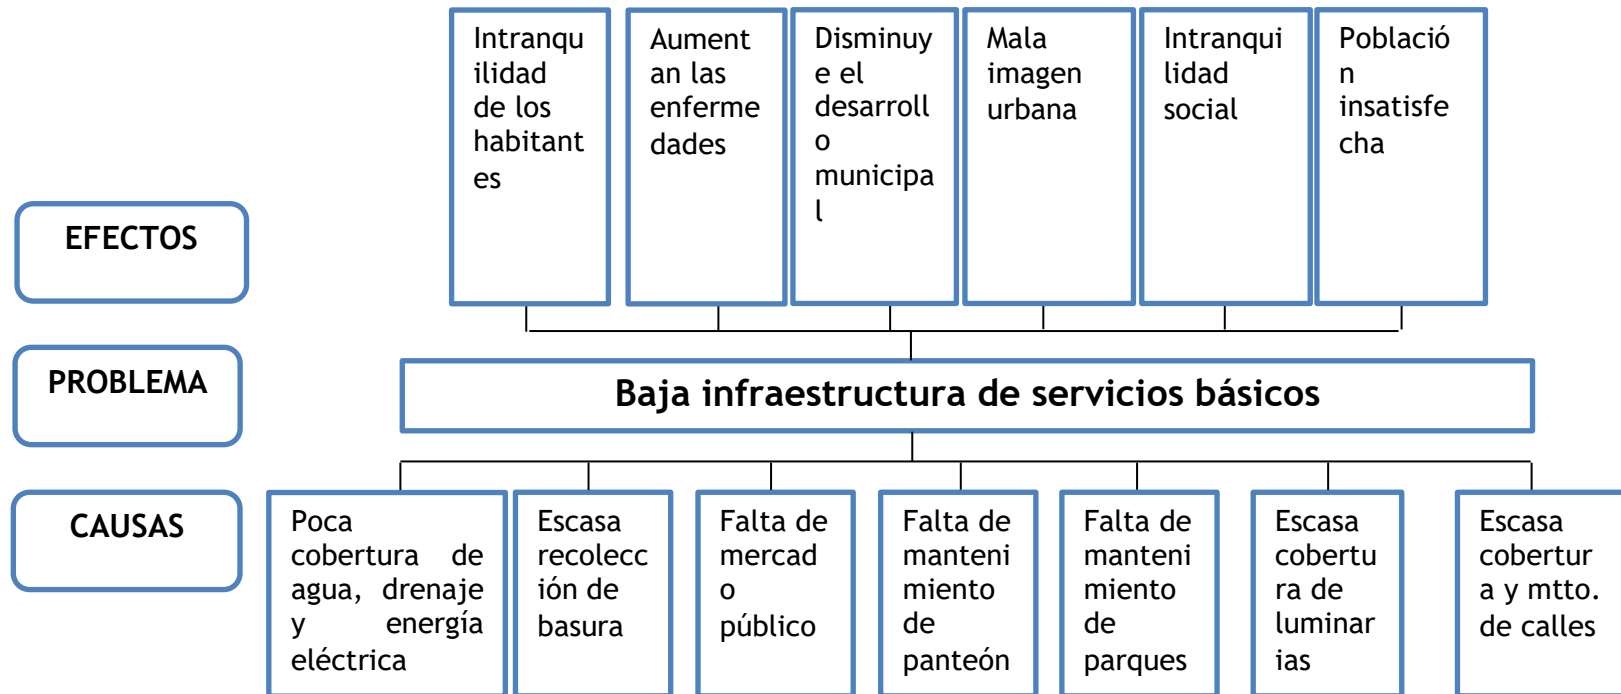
EFECTOS

Intranquilidad de los habitantes

Aumentan las enfermedades

Disminuye el desarrollo municipal

Mala imagen urbana

Intranquilidad social

Población insatisfecha

PROBLEMA

Baja infraestructura de servicios básicos

CAUSAS

Poca cobertura de agua, drenaje y energía eléctrica

Escasa recolección de basura

Falta de mercado público

Falta de mantenimiento de panteón

Falta de mantenimiento de parques

Escasa cobertura de luminarias

Escasa cobertura y mtto. de calles